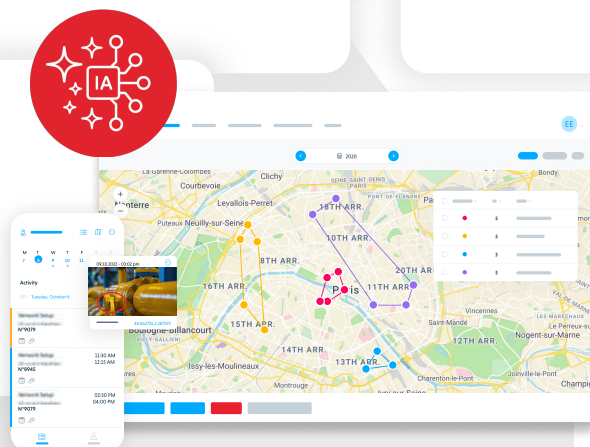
IA

EE

2020

La Garenne-Colombes
Clichy
Courbevoie
Levallois-Perret
SEINE SAINT DENIS
Nanterre
Puteaux
Neuilly-sur-Seine
10TH ARR.
8TH ARR.
16TH ARR.
Paris
11TH ARR.
20TH ARR.
15TH ARR.
Boulogne-Billancourt
14TH ARR.
13TH ARR.
Issy-les-Moulineaux
Vincennes
Saint-Mandé
Nogent-sur-Marne
Le Perreux-sur-Marne
Charenton-le-Pont
Champigny

M T W T F
7 8 9 10 11

Activity
Tuesday, October 8

09.10.2022 - 03:02 pm

Network Setup
N°9079

Network Setup
N°8945
11:30 AM
12:15 AM

Network Setup
N°9079
02:30 PM
04:00 PM